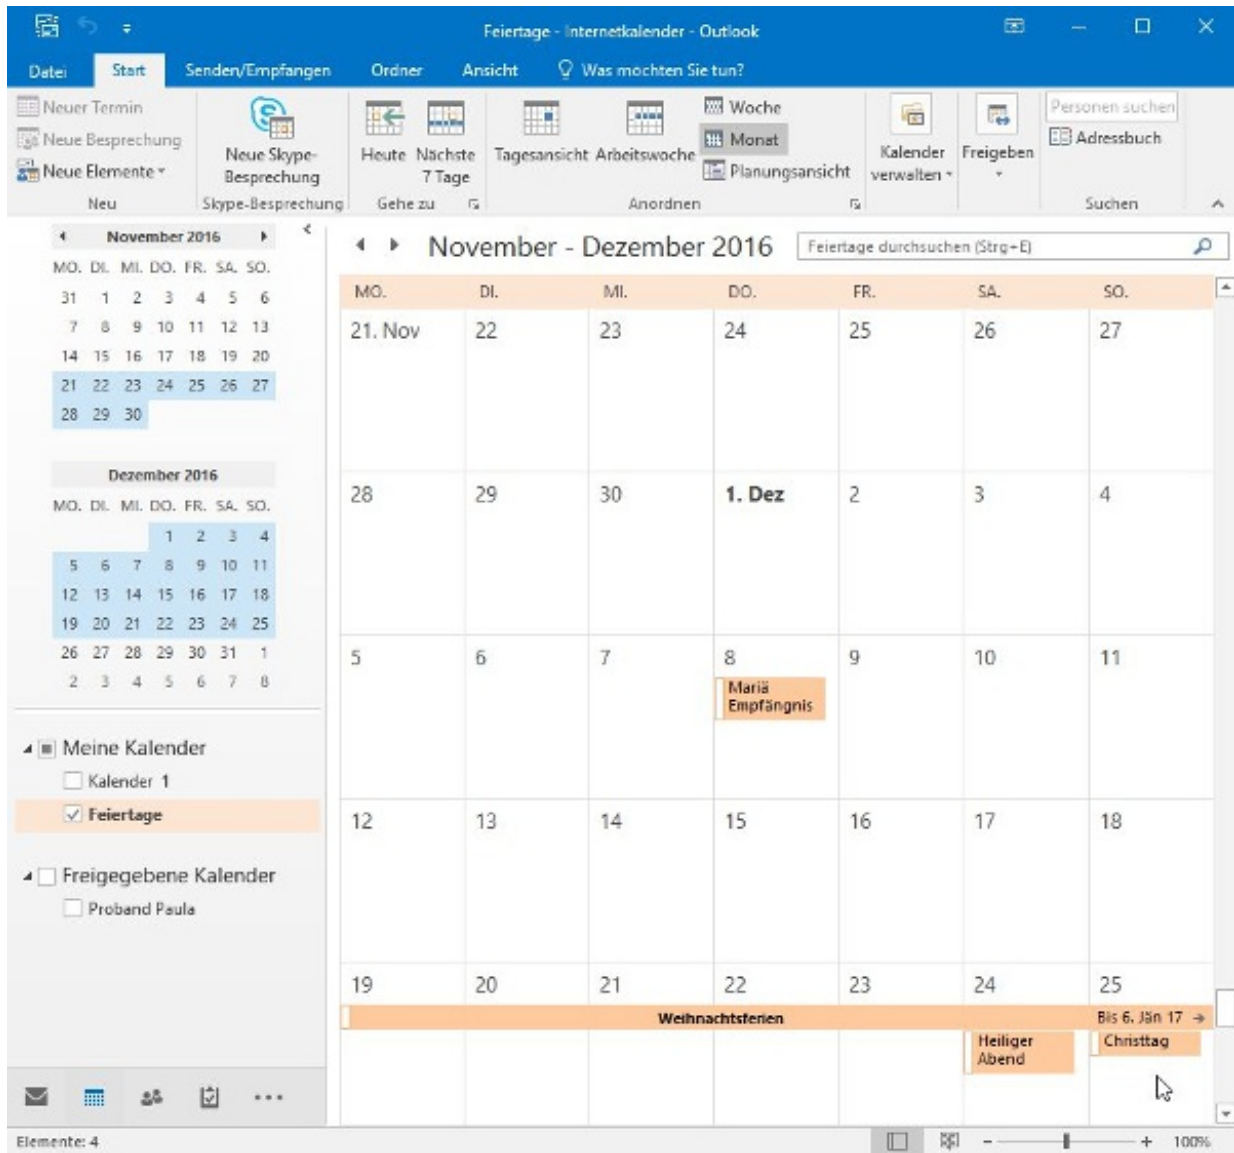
Feiertage - Internetkalender - Outlook

Datei | Start | Senden/Empfangen | Ordner | Ansicht | Was möchten Sie tun?

Neuer Termin
Neue Besprechung
Neue Elemente
Neu

Neue Skype-Besprechung
Skype-Besprechung

Heute
Nächste 7 Tage
Gehe zu

Tagesansicht
Arbeitswoche
Woche
Monat
Planungsansicht
Anordnen

Kalender verwalten
Freigeben

Personen suchen
Adressbuch
Suchen

November 2016

| MO. | DI. | MI. | DO. | FR. | SA. | SO. |
|---|---|---|---|---|---|---|
| 31 | 1 | 2 | 3 | 4 | 5 | 6 |
| 7 | 8 | 9 | 10 | 11 | 12 | 13 |
| 14 | 15 | 16 | 17 | 18 | 19 | 20 |
| 21 | 22 | 23 | 24 | 25 | 26 | 27 |
| 28 | 29 | 30 | | | | |

Dezember 2016

| MO. | DI. | MI. | DO. | FR. | SA. | SO. |
|---|---|---|---|---|---|---|
| | | | 1 | 2 | 3 | 4 |
| 5 | 6 | 7 | 8 | 9 | 10 | 11 |
| 12 | 13 | 14 | 15 | 16 | 17 | 18 |
| 19 | 20 | 21 | 22 | 23 | 24 | 25 |
| 26 | 27 | 28 | 29 | 30 | 31 | 1 |
| 2 | 3 | 4 | 5 | 6 | 7 | 8 |

Meine Kalender
Kalender 1
Feiertage

Freigegebene Kalender
Proband Paula

November - Dezember 2016
Feiertage durchsuchen (Strg+E)

| MO. | DI. | MI. | DO. | FR. | SA. | SO. |
|---|---|---|---|---|---|---|
| 21. Nov | 22 | 23 | 24 | 25 | 26 | 27 |
| 28 | 29 | 30 | 1. Dez | 2 | 3 | 4 |
| 5 | 6 | 7 | 8 Mariä Empfängnis | 9 | 10 | 11 |
| 12 | 13 | 14 | 15 | 16 | 17 | 18 |
| 19 | 20 | 21 | 22 | 23 | 24 | 25 |

Weihnachtsferien
Bis 6. Jän 17
Heiliger Abend
Christtag

Elemente: 4
100%